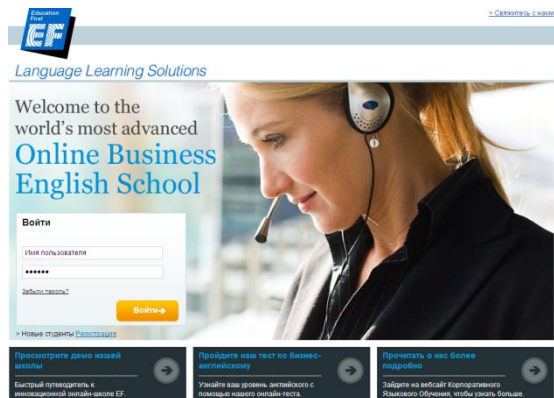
Education First
EF

> Свяжитесь с нами

Language Learning Solutions

Welcome to the world's most advanced
Online Business English School

Войти

Имя пользователя

••••••

Забыли пароль?

Войти

> Новые студенты Регистрация

Просмотрите демо нашей школы
Быстрый путеводитель к инновационной онлайн-школе EF.

Пройдите наш тест по бизнес-английскому
Узнайте ваш уровень английского с помощью нашего онлайн-теста.

Прочитать о нас более подробно
Зайдите на вебсайт Корпоративного Языкового Обучения, чтобы узнать больше.